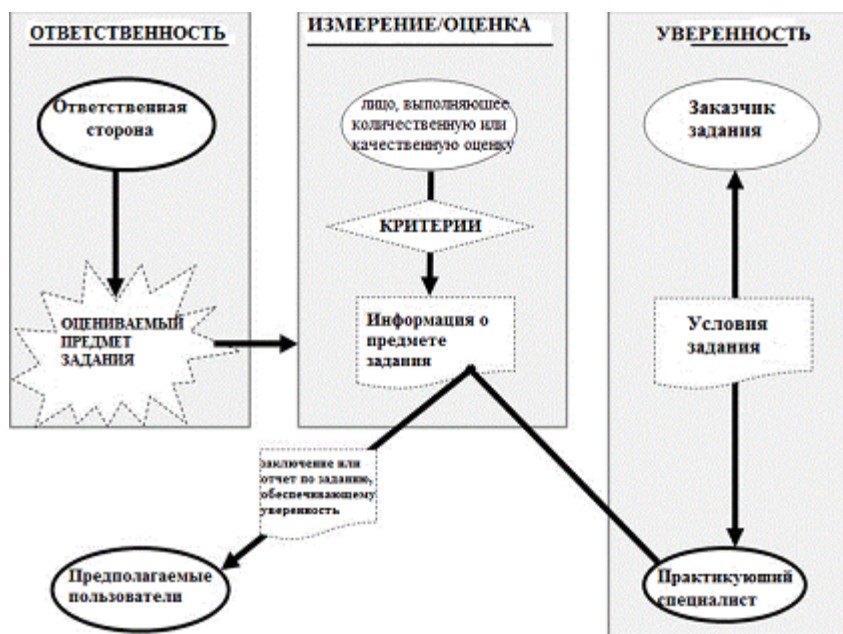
ОТВЕТСТВЕННОСТЬ

Ответственная сторона

ОЦЕНИВАЕМЫЙ ПРЕДМЕТ ЗАДАНИЯ

ИЗМЕРЕНИЕ/ОЦЕНКА

лицо, выполняющее количественную или качественную оценку

КРИТЕРИИ

Информация о предмете задания

УВЕРЕННОСТЬ

Заказчик задания

Условия задания

заключение или отчет по заданию, обеспечивающему уверенность

Предполагаемые пользователи

Практикующий специалист